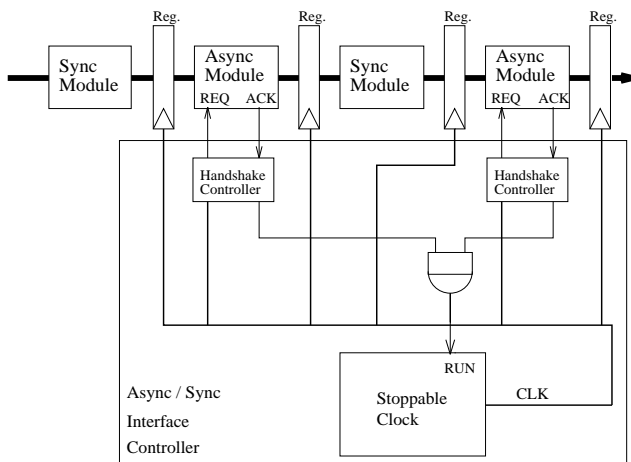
Reg.

Reg.

Reg.

Reg.

Sync Module

Async Module

REQ ACK

Sync Module

Async Module

REQ ACK

Handshake Controller

Handshake Controller

RUN

Async / Sync Interface Controller

Stoppable Clock

CLK